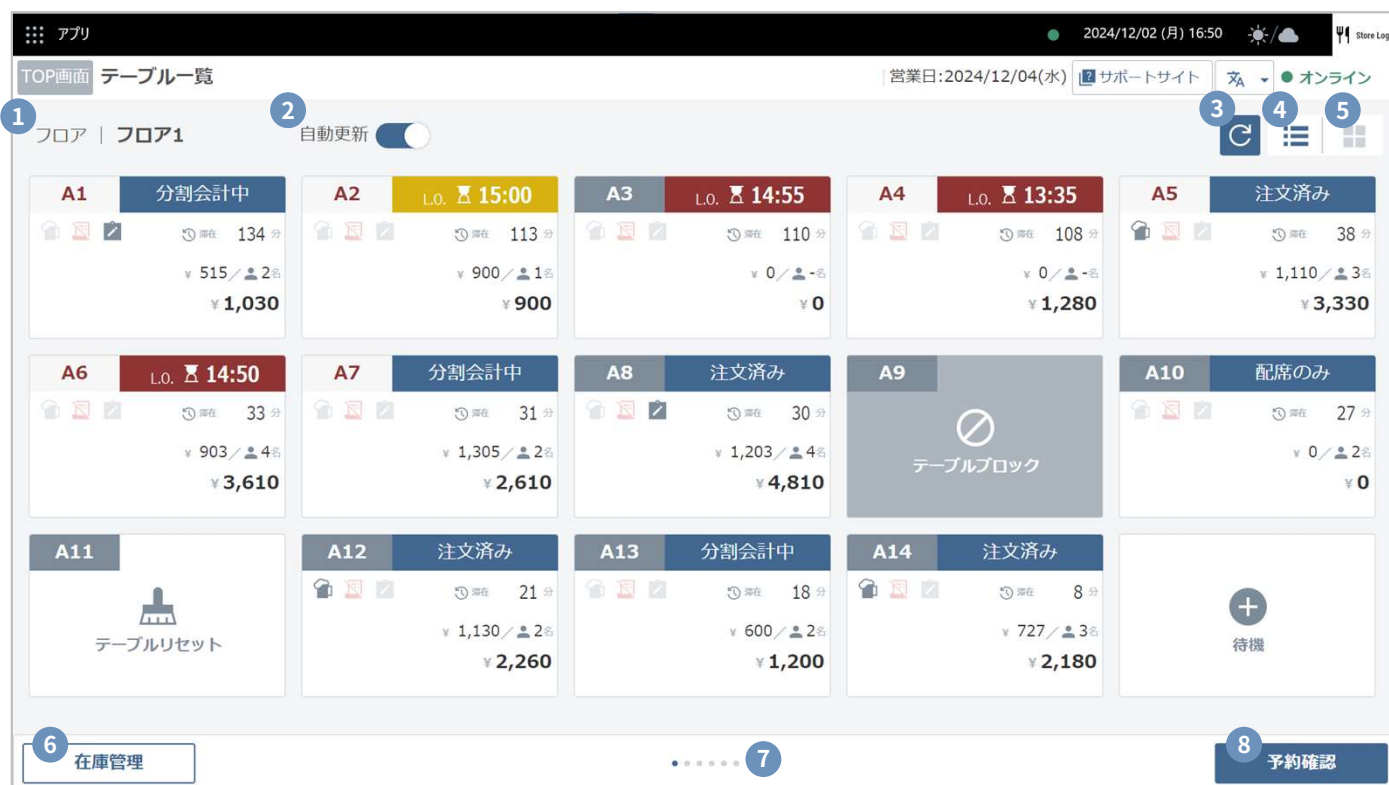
アプリ 2024/12/02 (月) 16:50 Store Log

TOP画面 テーブル一覧 営業日:2024/12/04(水) サポートサイト オンライン

1 フロア | フロア1 2 自動更新 3 4 5

A1 分割会計中 滞在 134 分 ¥ 515／2名 ¥1,030

A2 L.O. 15:00 滞在 113 分 ¥ 900／1名 ¥900

A3 L.O. 14:55 滞在 110 分 ¥ 0／-名 ¥0

A4 L.O. 13:35 滞在 108 分 ¥ 0／-名 ¥1,280

A5 注文済み 滞在 38 分 ¥ 1,110／3名 ¥3,330

A6 L.O. 14:50 滞在 33 分 ¥ 903／4名 ¥3,610

A7 分割会計中 滞在 31 分 ¥ 1,305／2名 ¥2,610

A8 注文済み 滞在 30 分 ¥ 1,203／4名 ¥4,810

A9 テーブルブロック

A10 配席のみ 滞在 27 分 ¥ 0／2名 ¥0

A11 テーブルリセット

A12 注文済み 滞在 21 分 ¥ 1,130／2名 ¥2,260

A13 分割会計中 滞在 18 分 ¥ 600／2名 ¥1,200

A14 注文済み 滞在 8 分 ¥ 727／3名 ¥2,180

待機

6 在庫管理 7 8 予約確認